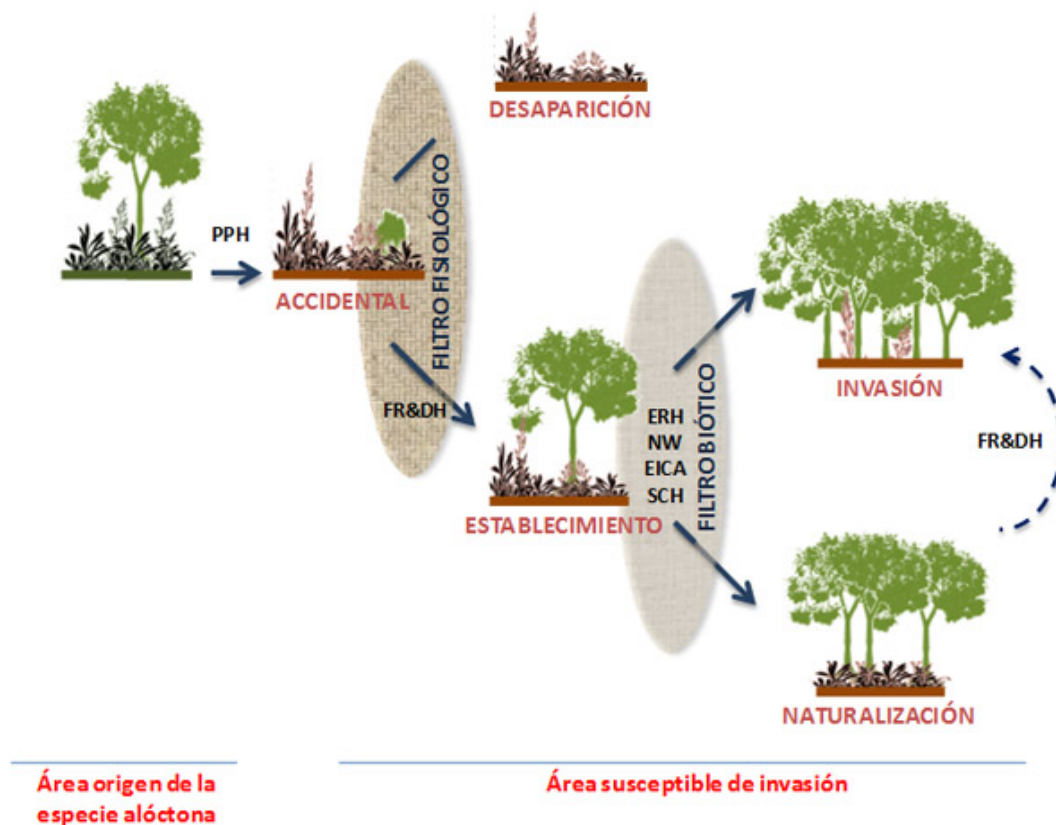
DESAPARICIÓN

PPH

ACCIDENTAL

FILTRO FISIOLÓGICO

FR&DH

ESTABLECIMIENTO

ERH
NW
EICA
SCH

FILTRO BIÓTICO

INVASIÓN

FR&DH

NATURALIZACIÓN

Área origen de la especie alóctona

Área susceptible de invasión